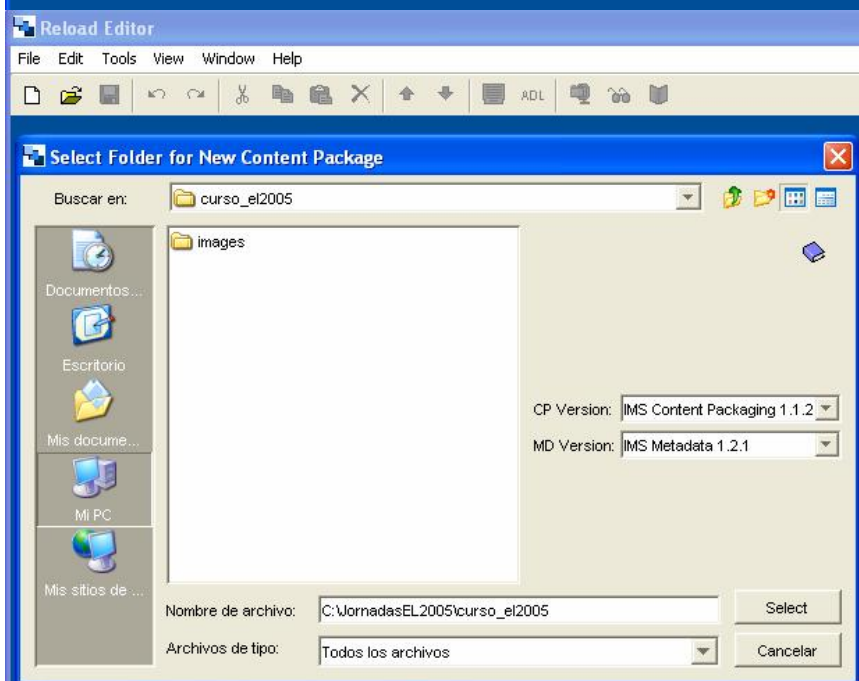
Reload Editor

File Edit Tools View Window Help

ADL

Select Folder for New Content Package

Buscar en: curso_el2005

images

Documentos...

Escritorio

Mis docume...

Mi PC

Mis sitios de ...

CP Version: IMS Content Packaging 1.1.2

MD Version: IMS Metadata 1.2.1

Nombre de archivo: C:\JornadasEL2005\curso_el2005

Select

Archivos de tipo: Todos los archivos

Cancelar